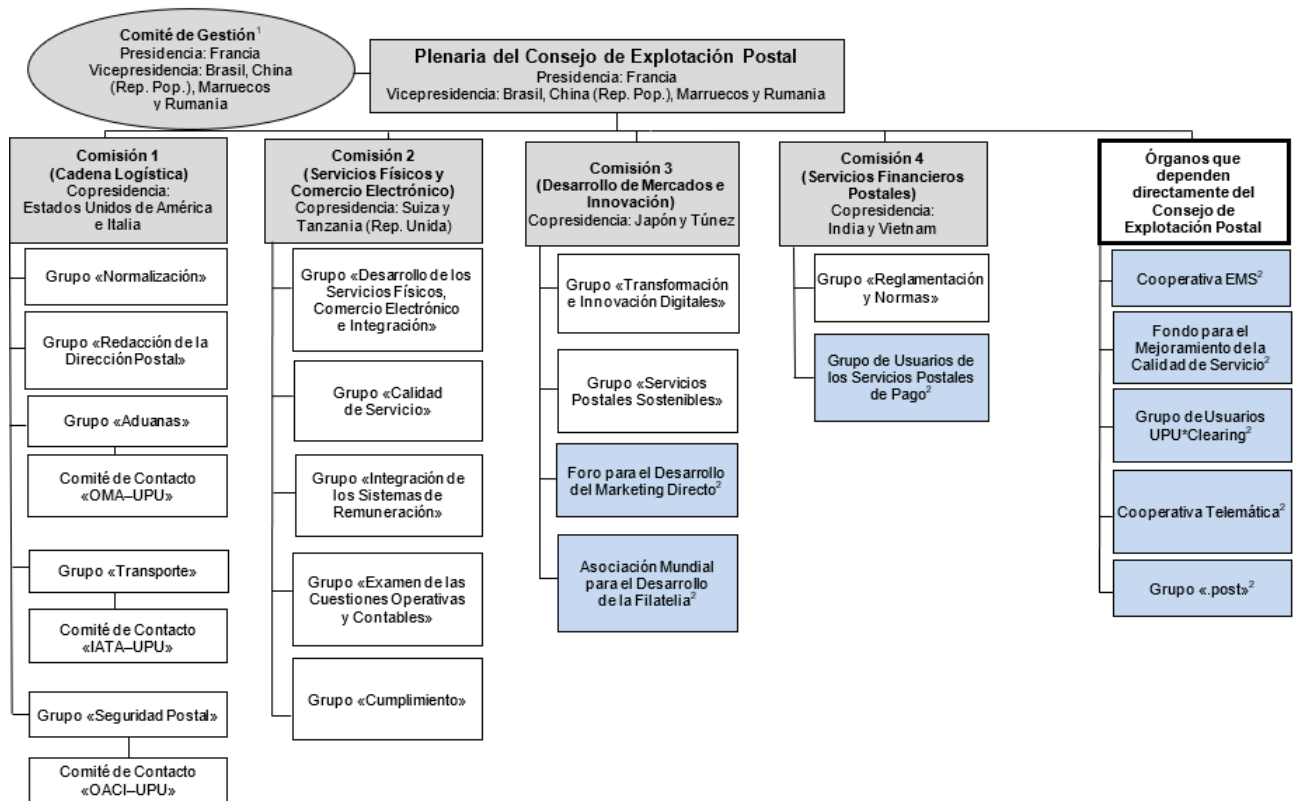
Comité de Gestión$^1$
Presidencia: Francia
Vicepresidencia: Brasil, China (Rep. Pop.), Marruecos y Rumania

Plenaria del Consejo de Explotación Postal
Presidencia: Francia
Vicepresidencia: Brasil, China (Rep. Pop.), Marruecos y Rumania

Comisión 1 (Cadena Logística)
Copresidencia: Estados Unidos de América e Italia

Grupo «Normalización»

Grupo «Redacción de la Dirección Postal»

Grupo «Aduanas»

Comité de Contacto «OMA–UPU»

Grupo «Transporte»

Comité de Contacto «IATA–UPU»

Grupo «Seguridad Postal»

Comité de Contacto «OACI–UPU»

Comisión 2 (Servicios Físicos y Comercio Electrónico)
Copresidencia: Suiza y Tanzania (Rep. Unida)

Grupo «Desarrollo de los Servicios Físicos, Comercio Electrónico e Integración»

Grupo «Calidad de Servicio»

Grupo «Integración de los Sistemas de Remuneración»

Grupo «Examen de las Cuestiones Operativas y Contables»

Grupo «Cumplimiento»

Comisión 3 (Desarrollo de Mercados e Innovación)
Copresidencia: Japón y Túnez

Grupo «Transformación e Innovación Digitales»

Grupo «Servicios Postales Sostenibles»

Foro para el Desarrollo del Marketing Directo$^2$

Asociación Mundial para el Desarrollo de la Filatelia$^2$

Comisión 4 (Servicios Financieros Postales)
Copresidencia: India y Vietnam

Grupo «Reglamentación y Normas»

Grupo de Usuarios de los Servicios Postales de Pago$^2$

Órganos que dependen directamente del Consejo de Explotación Postal

Cooperativa EMS$^2$

Fondo para el Mejoramiento de la Calidad de Servicio$^2$

Grupo de Usuarios UPU*Clearing$^2$

Cooperativa Telemática$^2$

Grupo «.post»$^2$